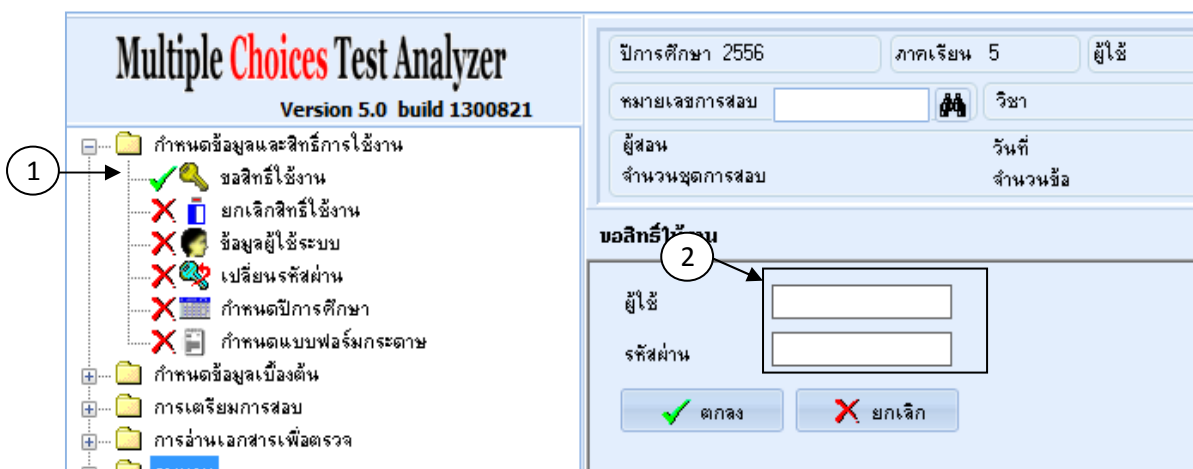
Multiple Choices Test Analyzer

Version 5.0 build 1300821

กำหนดข้อมูลและสิทธิ์การใช้งาน

1

ขอสิทธิ์ใช้งาน

ยกเลิกสิทธิ์ใช้งาน

ข้อมูลผู้ใช้ระบบ

เปลี่ยนรหัสผ่าน

กำหนดปีการศึกษา

กำหนดแบบฟอร์มกระดาษ

กำหนดข้อมูลเบื้องต้น

การเตรียมการสอบ

การอ่านเอกสารเพื่อตรวจ

ปีการศึกษา 2556

ภาคเรียน 5

ผู้ใช้

หมายเลขการสอบ

วิชา

ผู้สอน

วันที่

จำนวนชุดการสอบ

จำนวนข้อ

ขอสิทธิ์ใช้งาน

2

ผู้ใช้

รหัสผ่าน

ตกลง

ยกเลิก